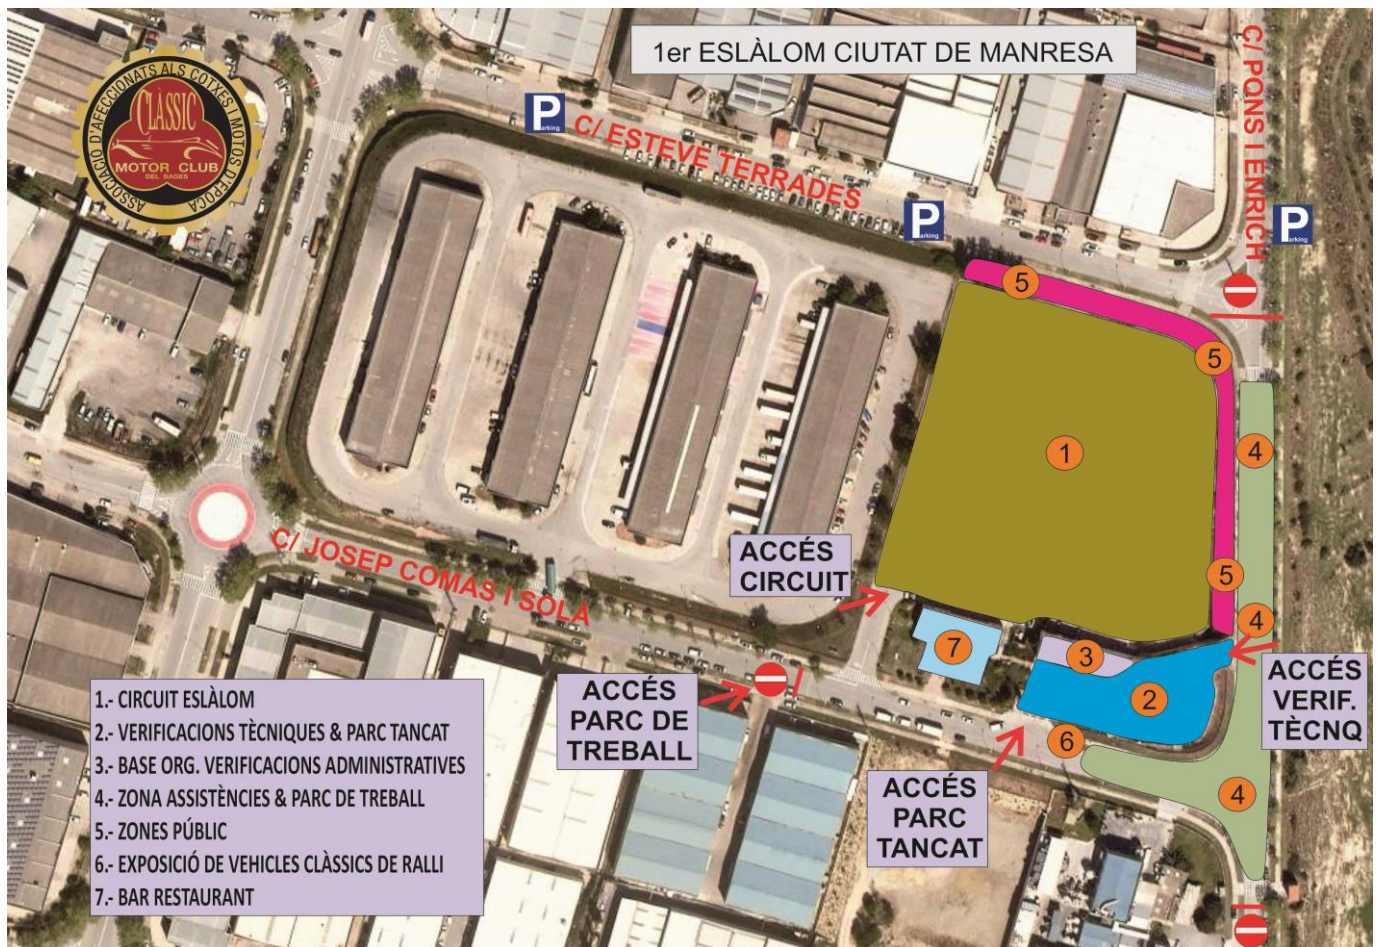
1er ESLÀLOM CIUTAT DE MANRESA

ASSOCIACIÓ D'AFECCIONATS ALS COTXES I MOTOS D'ÈPOCA
CLASSIC
MOTOR CLUB
DEL BAGES

P Parking
C/ ESTEVE TERRADES
P Parking
C/ PONS I ENRICH
P Parking

5
5
1
4
5
4
3
2
7
6
4

C/ JOSEP COMAS I SOLA

ACCÉS CIRCUIT

ACCÉS PARC DE TREBALL

ACCÉS PARC TANCAT

ACCÉS VERIF. TÈCNQ

1.- CIRCUIT ESLÀLOM
2.- VERIFICACIONS TÈCNIQUES & PARC TANCAT
3.- BASE ORG. VERIFICACIONS ADMINISTRATIVES
4.- ZONA ASSISTÈNCIES & PARC DE TREBALL
5.- ZONES PÚBLIC
6.- EXPOSICIÓ DE VEHICLES CLÀSSICS DE RALLI
7.- BAR RESTAURANT